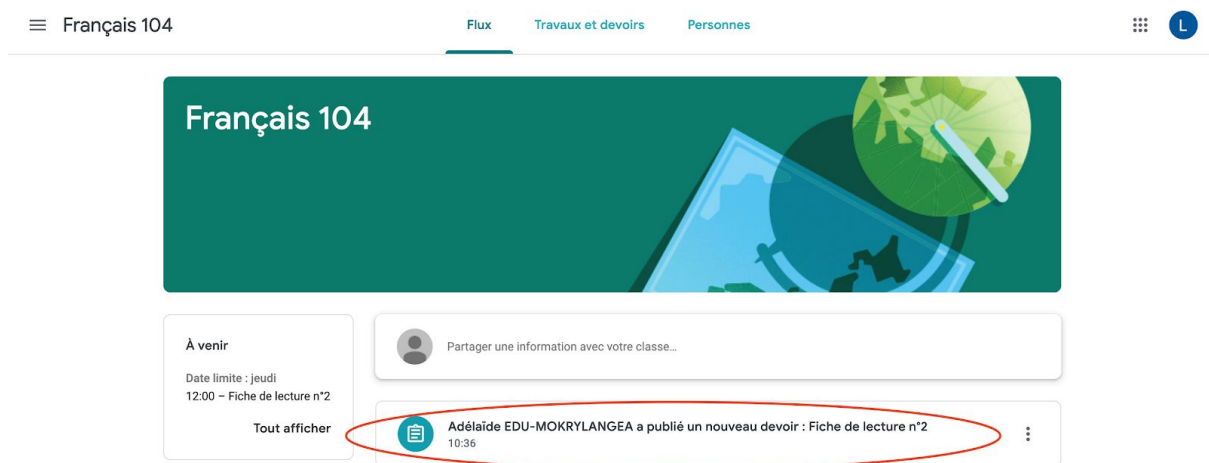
Français 104

Flux Travaux et devoirs Personnes

L

Français 104

À venir

Date limite : jeudi
12:00 – Fiche de lecture n°2

Tout afficher

Partager une information avec votre classe…

Adélaïde EDU-MOKRYLANGEA a publié un nouveau devoir : Fiche de lecture n°2
10:36